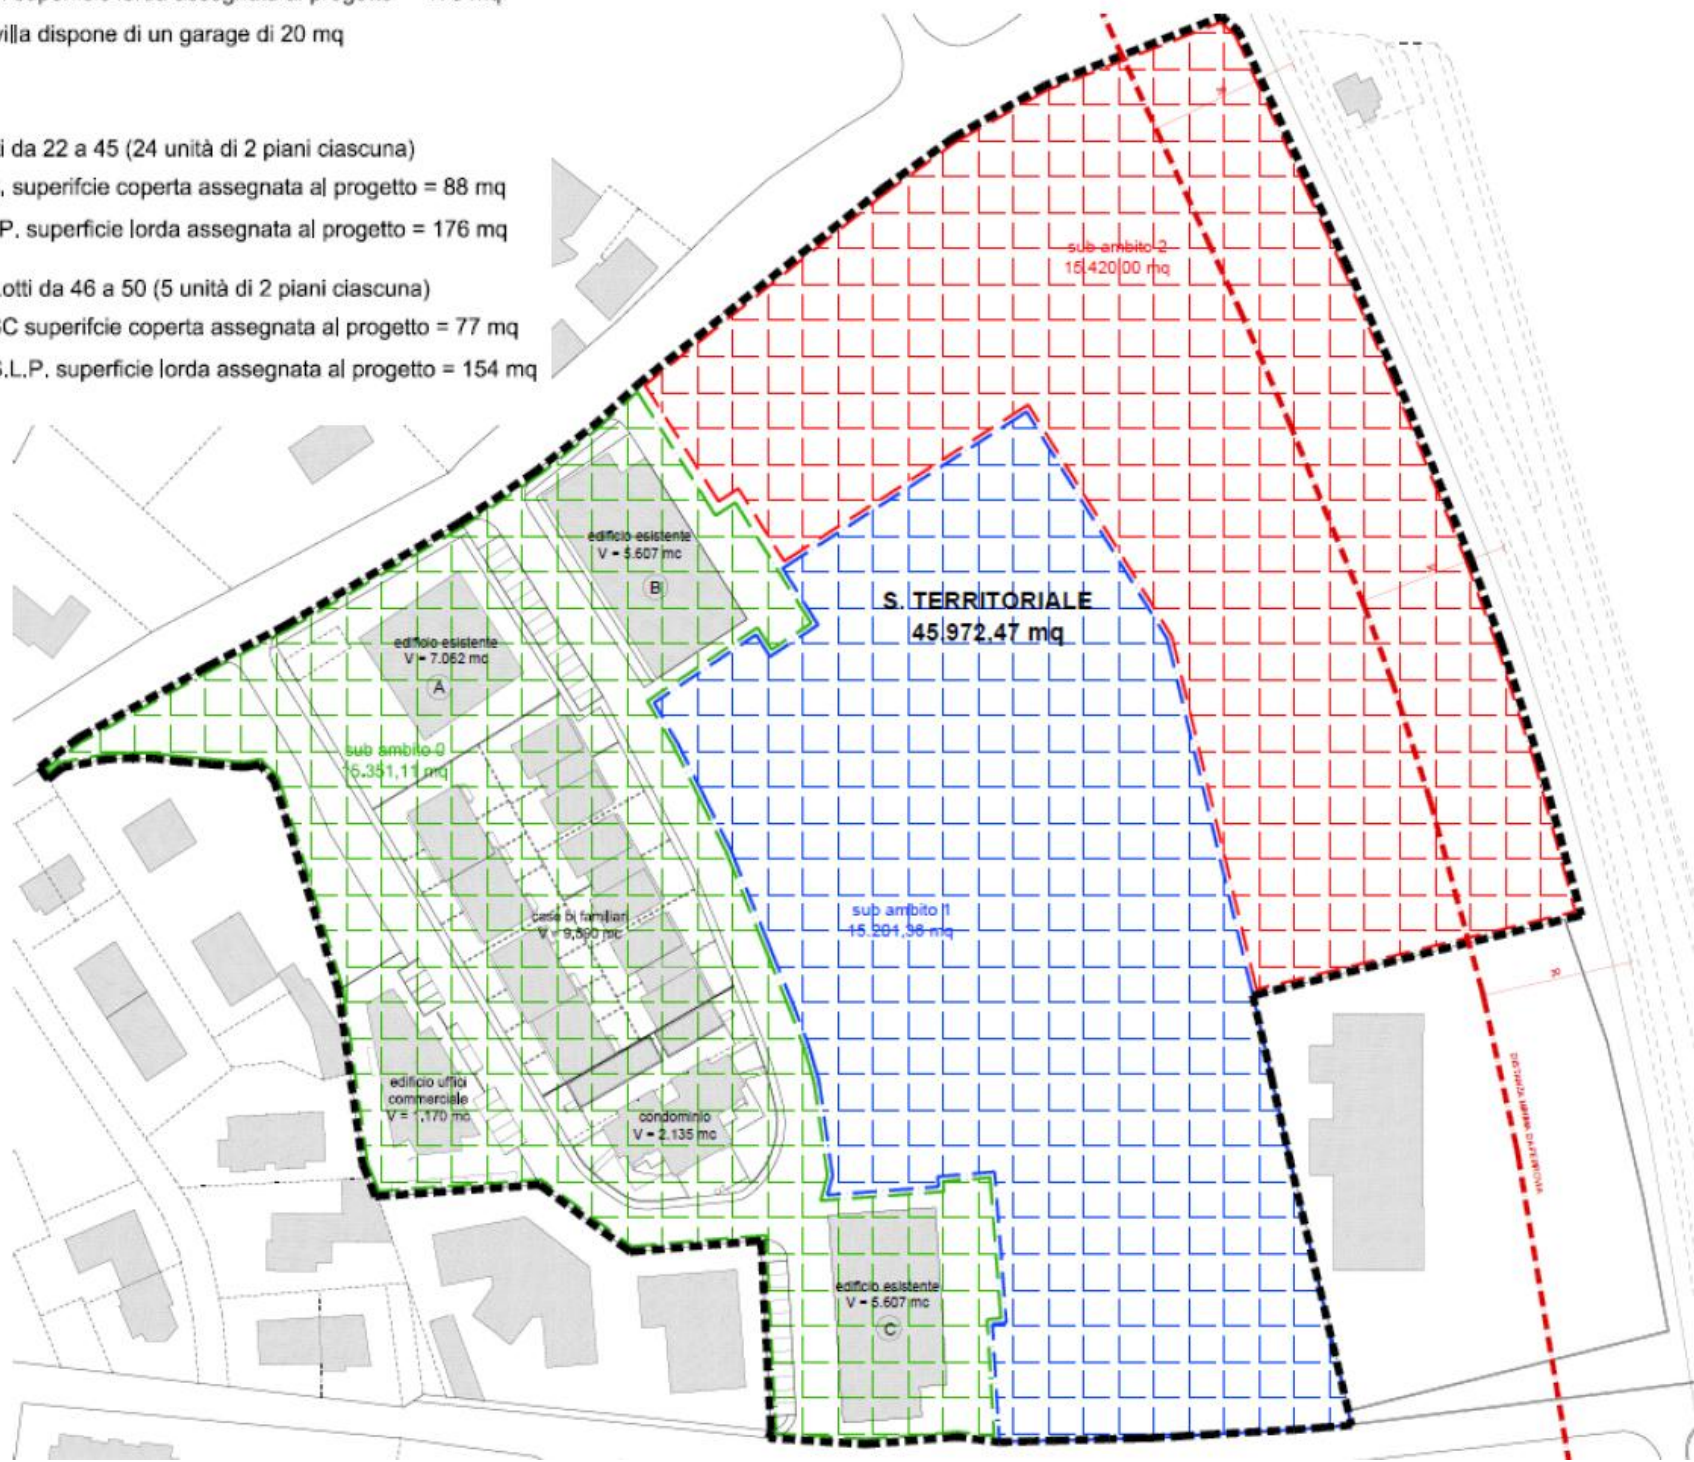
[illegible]
villa dispone di un garage di 20 mq

i da 22 a 45 (24 unità di 2 piani ciascuna)
, superifcie coperta assegnata al progetto = 88 mq
P. superficie lorda assegnata al progetto = 176 mq

otti da 46 a 50 (5 unità di 2 piani ciascuna)
C superifcie coperta assegnata al progetto = 77 mq
.L.P. superficie lorda assegnata al progetto = 154 mq

sub ambito 2
15.420,00 mq

S. TERRITORIALE
45.972,47 mq

edificio esistente
V = 5.607 mc
B

edificio esistente
V = 7.052 mc
A

sub ambito 0
15.351,11 mq

sub ambito 1
15.201,36 mq

case bi familiari
V = 9,890 mc

edificio uffici commerciale
V = 1.170 mc

condominio
V = 2.135 mc

edificio esistente
V = 5.607 mc
C

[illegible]